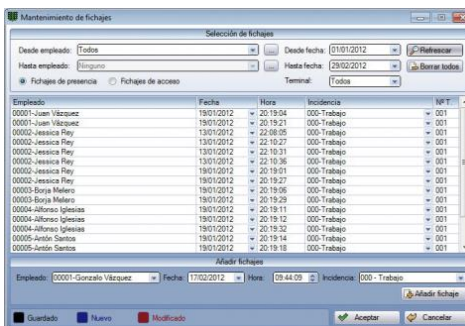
Mantenimiento de fichajes

Selección de fichajes

Desde empleado: Todos
Desde fecha: 01/01/2012
Refrescar
Hasta empleado: Ninguno
Hasta fecha: 29/02/2012
Borrar todos
Fichajes de presencia
Fichajes de acceso
Terminal: Todos

| Empleado | Fecha | Hora | Incidencia | Nº T. |
|---|---|---|---|---|
| 00001-Juan Vázquez | 19/01/2012 | 20:19:04 | 000-Trabajo | 001 |
| 00001-Juan Vázquez | 19/01/2012 | 20:19:21 | 000-Trabajo | 001 |
| 00002-Jessica Rey | 13/01/2012 | 22:08:05 | 000-Trabajo | 001 |
| 00002-Jessica Rey | 13/01/2012 | 22:10:27 | 000-Trabajo | 001 |
| 00002-Jessica Rey | 13/01/2012 | 22:10:31 | 000-Trabajo | 001 |
| 00002-Jessica Rey | 13/01/2012 | 22:10:36 | 000-Trabajo | 001 |
| 00002-Jessica Rey | 19/01/2012 | 20:19:01 | 000-Trabajo | 001 |
| 00002-Jessica Rey | 19/01/2012 | 20:19:27 | 000-Trabajo | 001 |
| 00003-Borja Melero | 19/01/2012 | 20:19:06 | 000-Trabajo | 001 |
| 00003-Borja Melero | 19/01/2012 | 20:19:29 | 000-Trabajo | 001 |
| 00004-Alfonso Iglesias | 19/01/2012 | 20:19:11 | 000-Trabajo | 001 |
| 00004-Alfonso Iglesias | 19/01/2012 | 20:19:12 | 000-Trabajo | 001 |
| 00004-Alfonso Iglesias | 19/01/2012 | 20:19:32 | 000-Trabajo | 001 |
| 00005-Antón Santos | 19/01/2012 | 20:19:14 | 000-Trabajo | 001 |
| 00005-Antón Santos | 19/01/2012 | 20:19:18 | 000-Trabajo | 001 |

Añadir fichajes
Empleado: 00001-Gonzalo Vázquez
Fecha: 17/02/2012
Hora: 09:44:09
Incidencia: 000 - Trabajo
Añadir fichaje

Guardado
Nuevo
Modificado
Aceptar
Cancelar